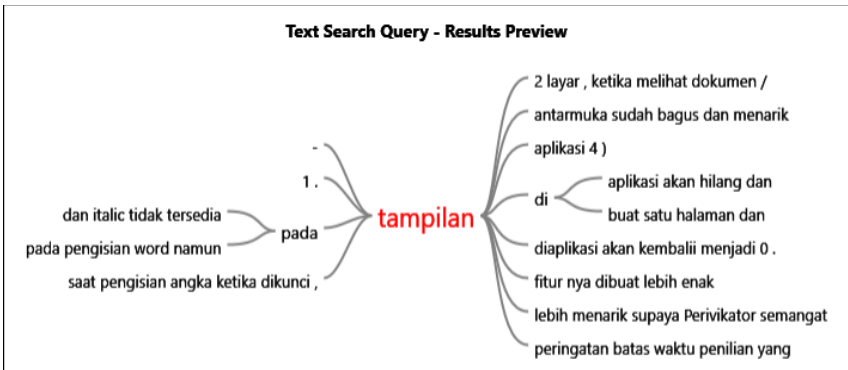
Text Search Query - Results Preview

-

1 .

dan italic tidak tersedia

pada

pada pengisian word namun

saat pengisian angka ketika dikunci ,

tampilan

2 layar , ketika melihat dokumen /

antarmuka sudah bagus dan menarik

aplikasi 4 )

di

aplikasi akan hilang dan

buat satu halaman dan

diaplikasi akan kembalii menjadi 0 .

fitur nya dibuat lebih enak

lebih menarik supaya Perivikator semangat

peringatan batas waktu penilian yang